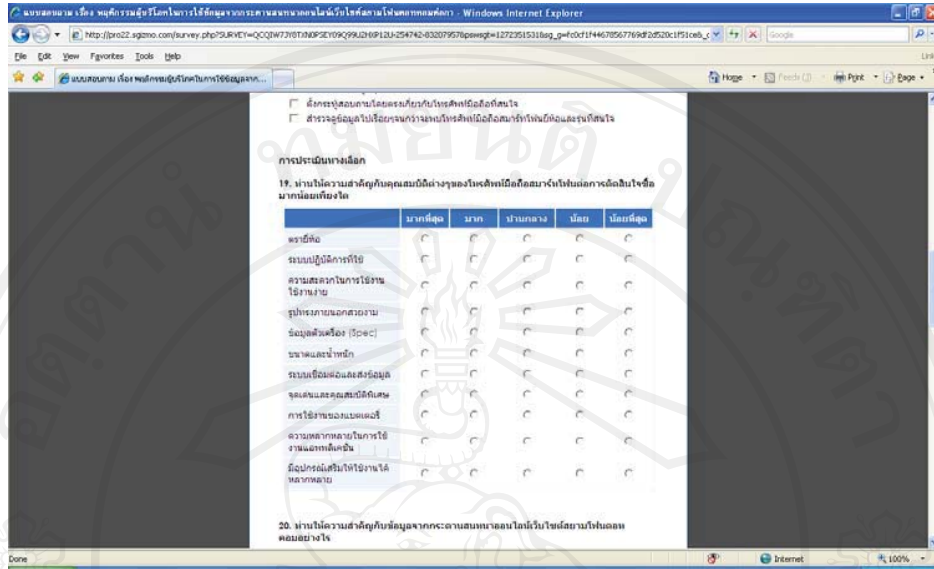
แบบสอบถาม เรื่อง พฤติกรรมผู้บริโภคในการใช้ข้อมูลจากกระดานสนทนาออนไลน์เว็บไซต์สยามโฟนดอทคอมต่อกา - Windows Internet Explorer

http://pro22.sgizmo.com/survey.php?SURVEY=QCQIW7JY6TXN0PSEY09Q99U2HXP12U-254742-03207957&pswsgt=1272351531&sg_g=fc0cf1f44678567769df2d520c1f51ce6_c

Google

File Edit View Favorites Tools Help

แบบสอบถาม เรื่อง พฤติกรรมผู้บริโภคในการใช้ข้อมูลจาก...

Home Feeds (J) Print Page

ตั้งกระทู้สอบถามโดยตรงเกี่ยวกับโทรศัพท์มือถือที่สนใจ

สำรวจข้อมูลไปเรื่อยๆจนกว่าจะพบโทรศัพท์มือถือสมาร์ทโฟนยี่ห้อและรุ่นที่สนใจ

การประเมินทางเลือก

19. ท่านให้ความสำคัญกับคุณสมบัติต่างๆของโทรศัพท์มือถือสมาร์ทโฟนต่อการตัดสินใจซื้อมากน้อยเพียงใด

| | มากที่สุด | มาก | ปานกลาง | น้อย | น้อยที่สุด |
|---|---|---|---|---|---|
| ตรายี่ห้อ | | | | | |
| ระบบปฏิบัติการที่ใช้ | | | | | |
| ความสะดวกในการใช้งาน ใช้งานง่าย | | | | | |
| รูปทรงภายนอกสวยงาม | | | | | |
| ข้อมูลตัวเครื่อง (Spec) | | | | | |
| ขนาดและน้ำหนัก | | | | | |
| ระบบเชื่อมต่อและส่งข้อมูล | | | | | |
| จุดเด่นและคุณสมบัติพิเศษ | | | | | |
| การใช้งานของแบตเตอรี่ | | | | | |
| ความหลากหลายในการใช้งานแอพพลิเคชั่น | | | | | |
| มีอุปกรณ์เสริมให้ใช้งานได้หลากหลาย | | | | | |

20. ท่านให้ความสำคัญกับข้อมูลจากกระดานสนทนาออนไลน์เว็บไซต์สยามโฟนดอทคอมอย่างไร

Done

Internet

100%